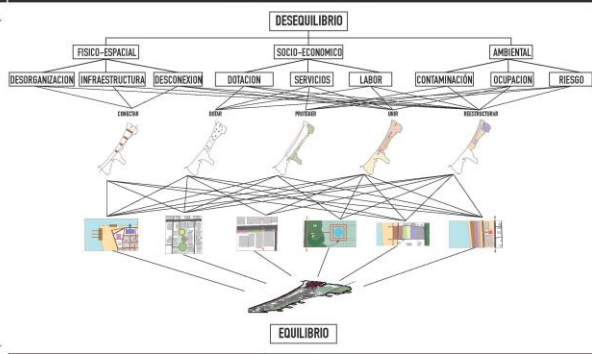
DESEQUILIBRIO

FISICO-ESPACIAL

SOCIO-ECONOMICO

AMBIENTAL

DESORGANIZACION

INFRAESTRUCTURA

DESCONEXION

DOTACION

SERVICIOS

LABOR

CONTAMINACIÓN

OCUPACION

RIESGO

CONECTAR

DOTAR

PROTEGER

UNIR

REESTRUCTURAR

EQUILIBRIO